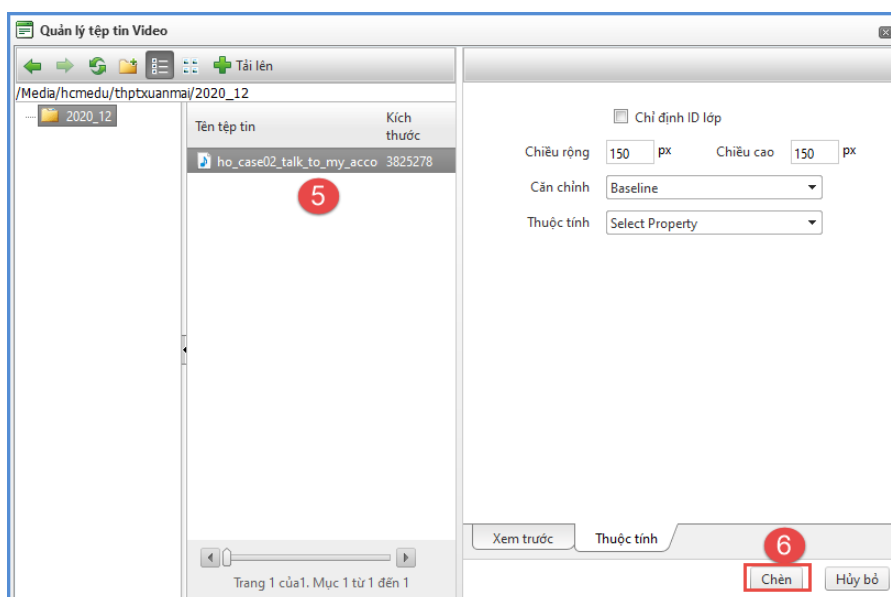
Quản lý tệp tin Video

Tải lên

/Media/hcmedu/thptxuanmai/2020_12

2020_12

| Tên tệp tin | Kích thước |
|---|---|
| ho_case02_talk_to_my_acco | 3825278 |

5

Trang 1 của1. Mục 1 từ 1 đến 1

Chỉ định ID lớp

Chiều rộng 150 px Chiều cao 150 px

Căn chỉnh Baseline

Thuộc tính Select Property

Xem trước Thuộc tính

6

Chèn Hủy bỏ